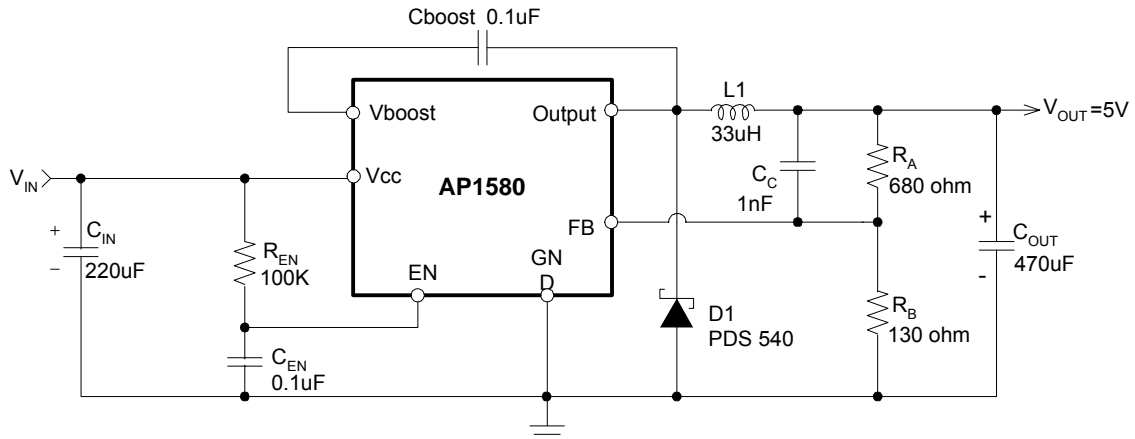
Cboost 0.1uF

Vboost

Output

L1

33uH

$V_{OUT}$=5V

$V_{IN}$

Vcc

AP1580

$C_C$

1nF

$R_A$

680 ohm

FB

+

$C_{IN}$

-

220uF

$R_{EN}$

100K

EN

GN

D

D1

PDS 540

$R_B$

130 ohm

+

$C_{OUT}$

-

470uF

$C_{EN}$

0.1uF